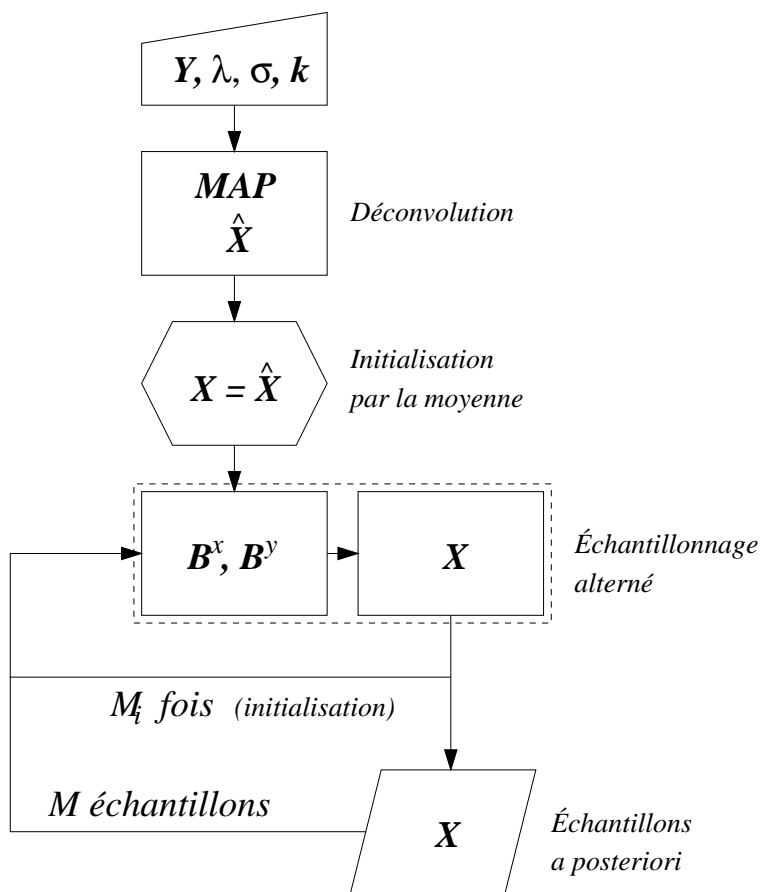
$Y, \lambda, \sigma, k$

MAP
$\hat{X}$

Déconvolution

$X = \hat{X}$

Initialisation par la moyenne

$B^x, B^y$

$X$

Échantillonnage alterné

$M_i$ fois (initialisation)

M échantillons

$X$

Échantillons a posteriori